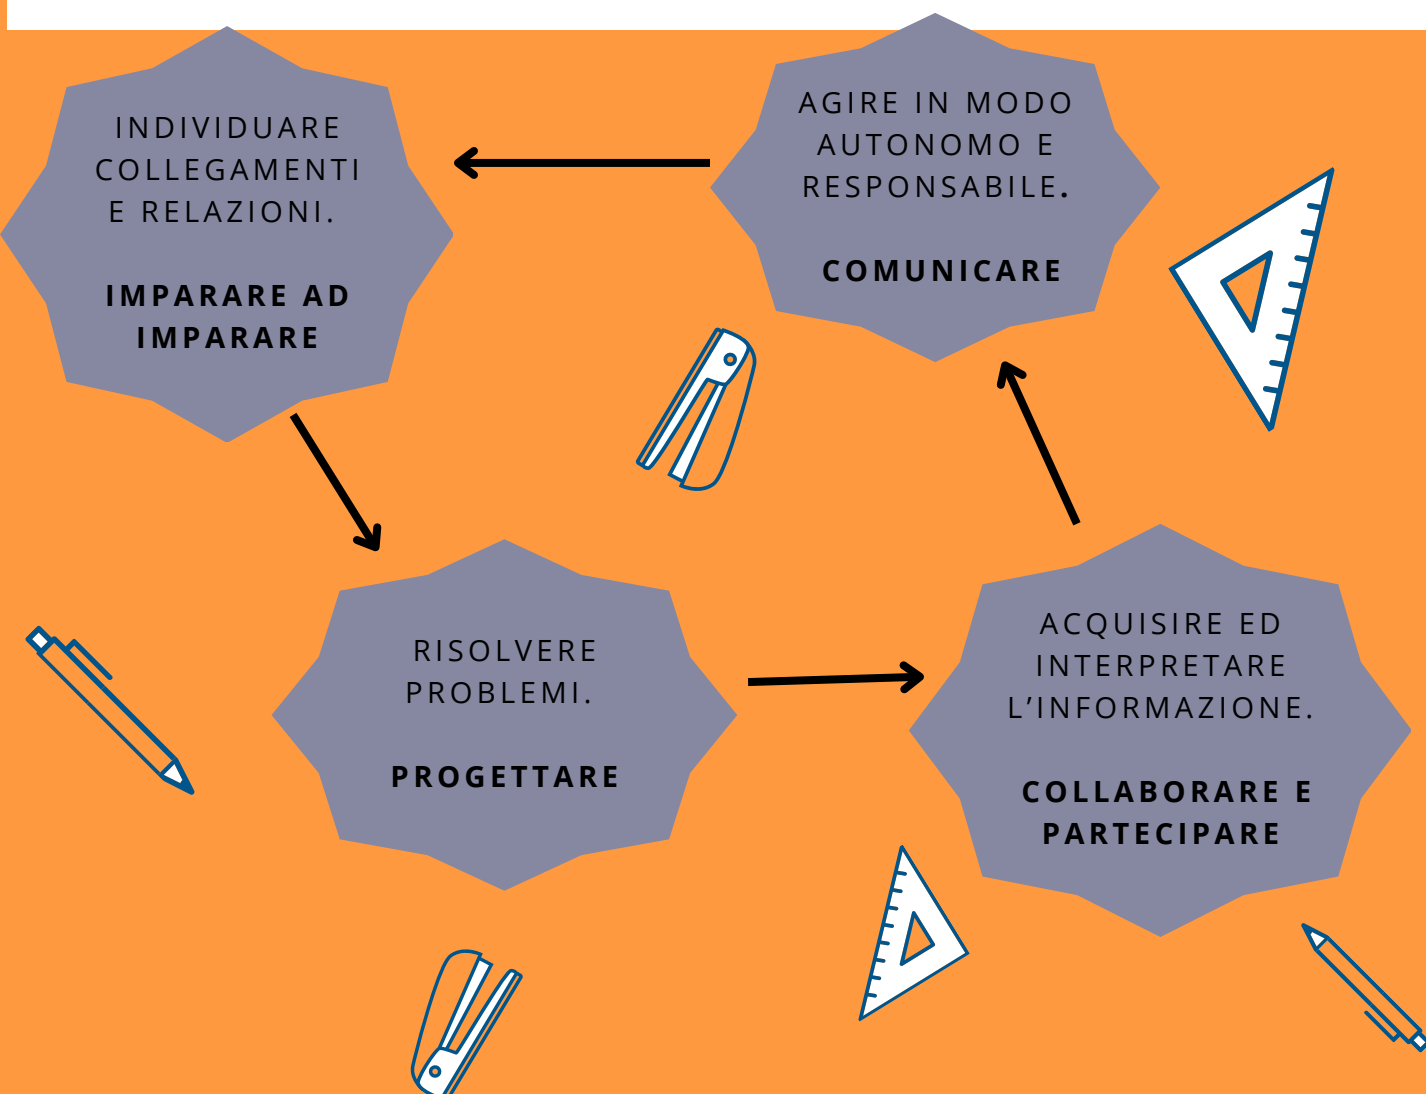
INDIVIDUARE COLLEGAMENTI E RELAZIONI.

IMPARARE AD IMPARARE

AGIRE IN MODO AUTONOMO E RESPONSABILE.

COMUNICARE

RISOLVERE PROBLEMI.

PROGETTARE

ACQUISIRE ED INTERPRETARE L'INFORMAZIONE.

COLLABORARE E PARTECIPARE